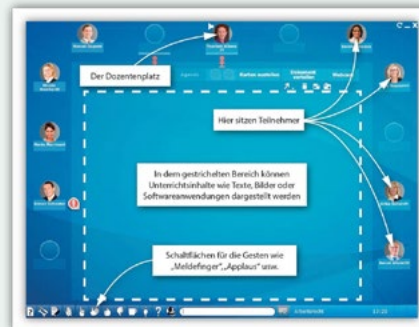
Der Dozentenplatz

Hier sitzen Teilnehmer

In dem gestrichelten Bereich können Unterrichtsinhalte wie Texte, Bilder oder Softwareanwendungen dargestellt werden

Schaltflächen für die Gesten wie „Meldefinger", „Applaus" usw.

Kurse verwalten

Webcam

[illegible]

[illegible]

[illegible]